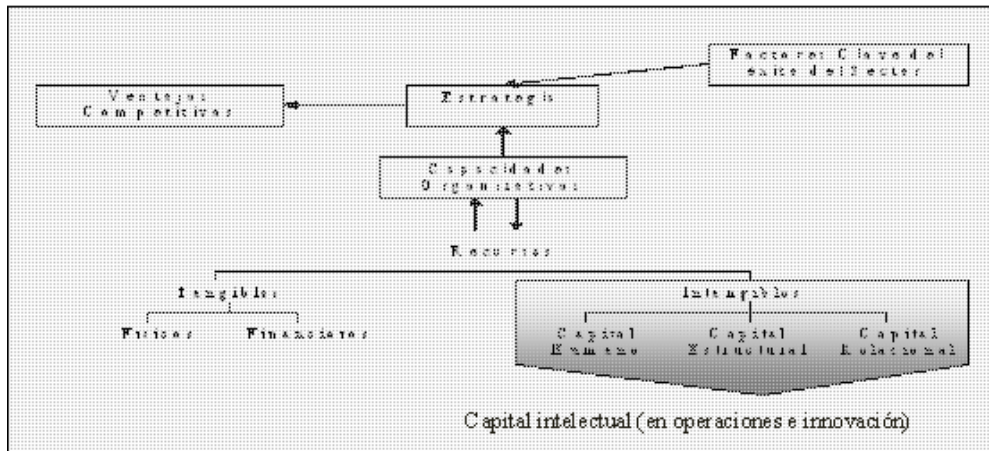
Factores Clave del éxito del Sector

Ventajas Competitivas

Estrategia

Capacidades Organizativas

Recursos

Tangibles

Físicos

Financieros

Intangibles

Capital Humano

Capital Estructural

Capital Relacional

Capital intelectual (en operaciones e innovación)